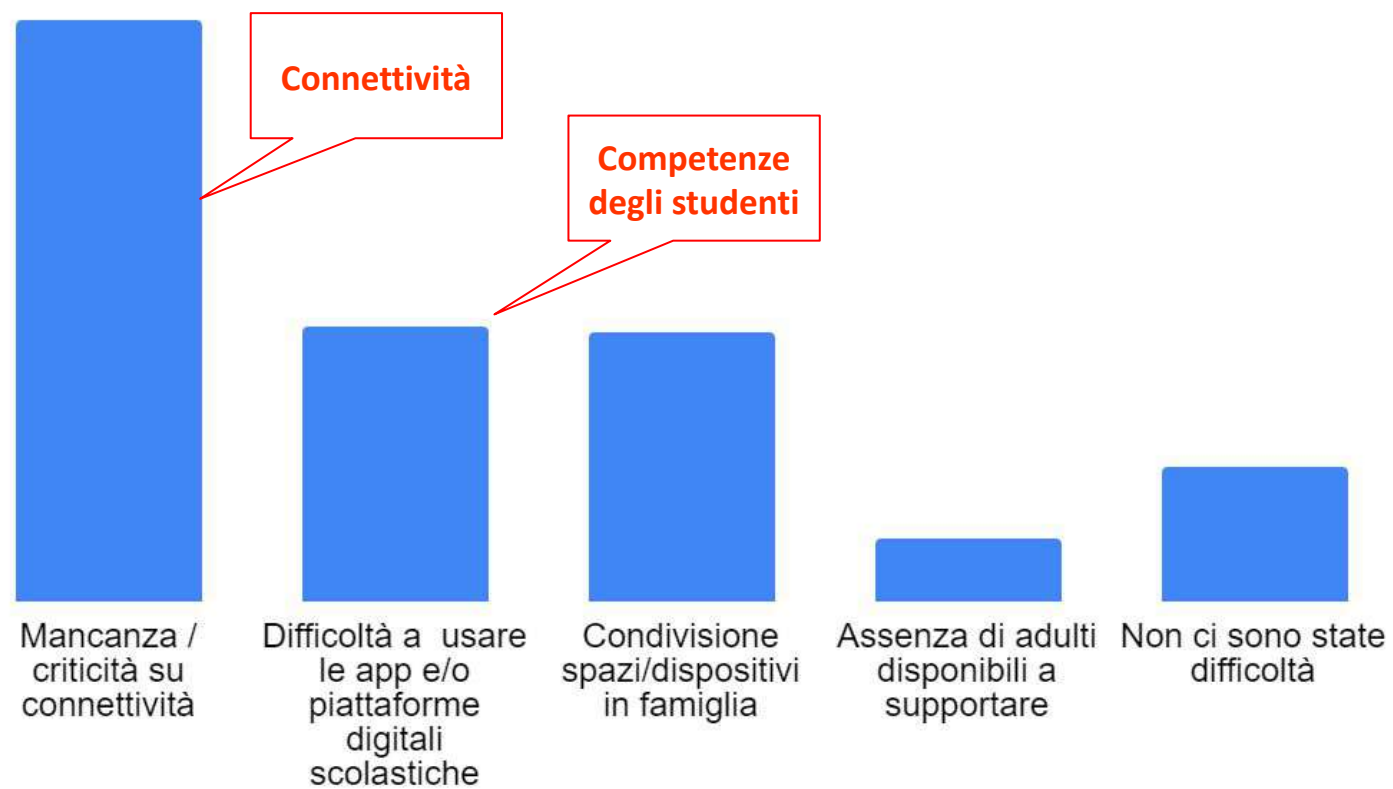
Connettività

Competenze degli studenti

Mancanza / criticità su connettività

Difficoltà a usare le app e/o piattaforme digitali scolastiche

Condivisione spazi/dispositivi in famiglia

Assenza di adulti disponibili a supportare

Non ci sono state difficoltà